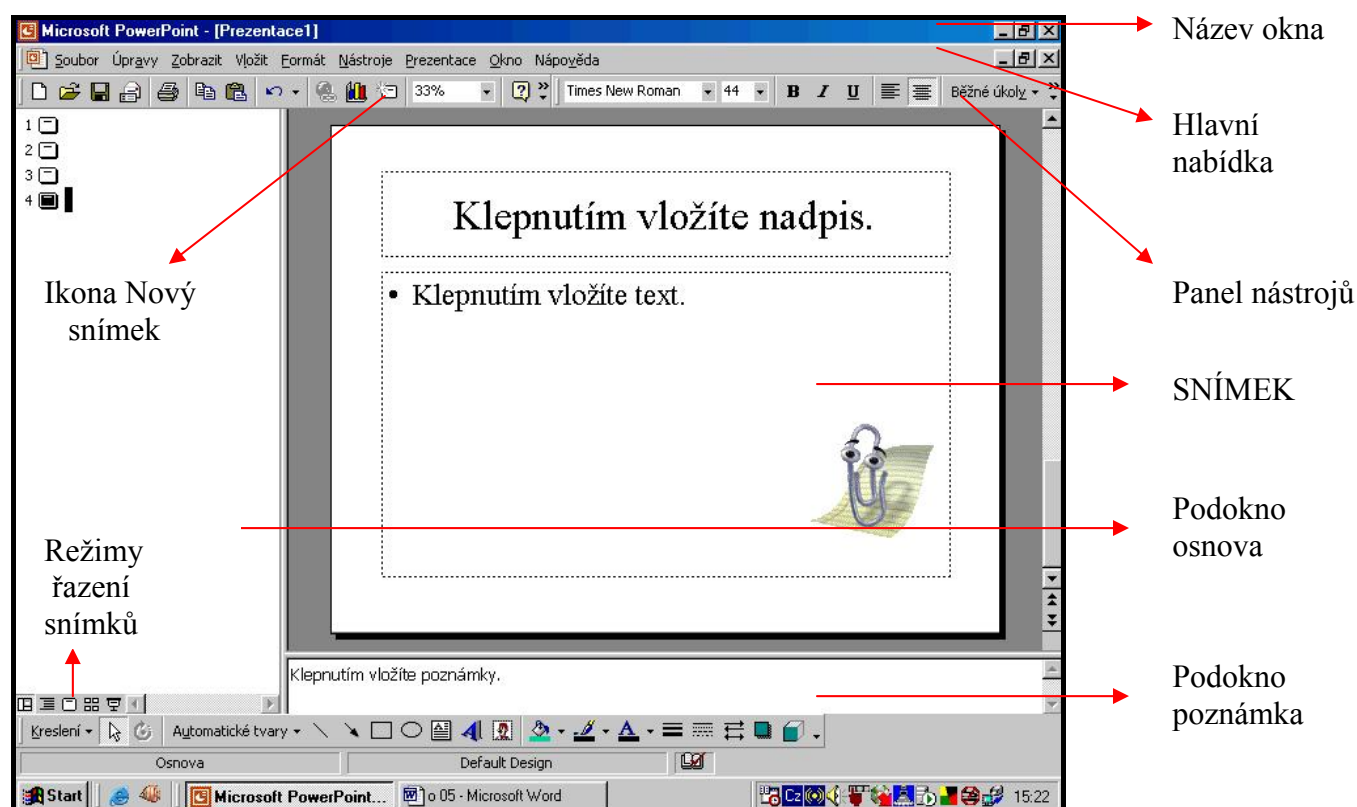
Microsoft PowerPoint - [Prezentace1]

Soubor Úpravy Zobrazit Vložit Formát Nástroje Prezentace Okno Nápověda

33% Times New Roman 44 B I U Běžné úkoly

1
2
3
4

Klepnutím vložíte nadpis.

• Klepnutím vložíte text.

Klepnutím vložíte poznámky.

Kreslení Automatické tvary

Osnova Default Design

Start Microsoft PowerPoint... o 05 - Microsoft Word 15:22

Název okna

Hlavní nabídka

Panel nástrojů

Ikona Nový snímek

SNÍMEK

Podokno osnova

Režimy řazení snímků

Podokno poznámka